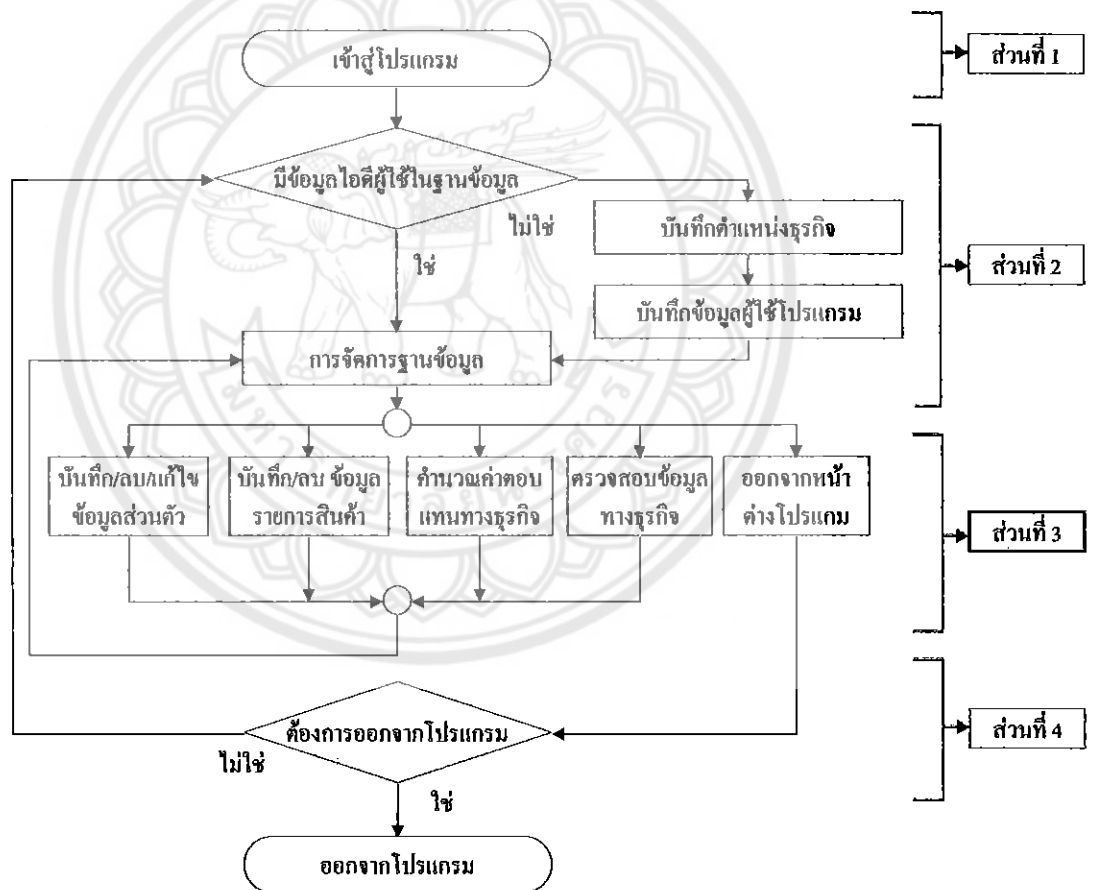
เข้าสู่โปรแกรม

ส่วนที่ 1

มีข้อมูลไอดีผู้ใช้ในฐานข้อมูล

ไม่ใช่

บันทึกตำแหน่งธุรกิจ

ส่วนที่ 2

ใช่

บันทึกข้อมูลผู้ใช้โปรแกรม

การจัดการฐานข้อมูล

บันทึก/ลบ/แก้ไข ข้อมูลส่วนตัว

บันทึก/ลบ ข้อมูล รายการสินค้า

คำนวณค่าตอบแทนทางธุรกิจ

ตรวจสอบข้อมูลทางธุรกิจ

ออกจากหน้าต่างโปรแกม

ส่วนที่ 3

ต้องการออกจากโปรแกรม

ส่วนที่ 4

ไม่ใช่

ใช่

ออกจากโปรแกรม